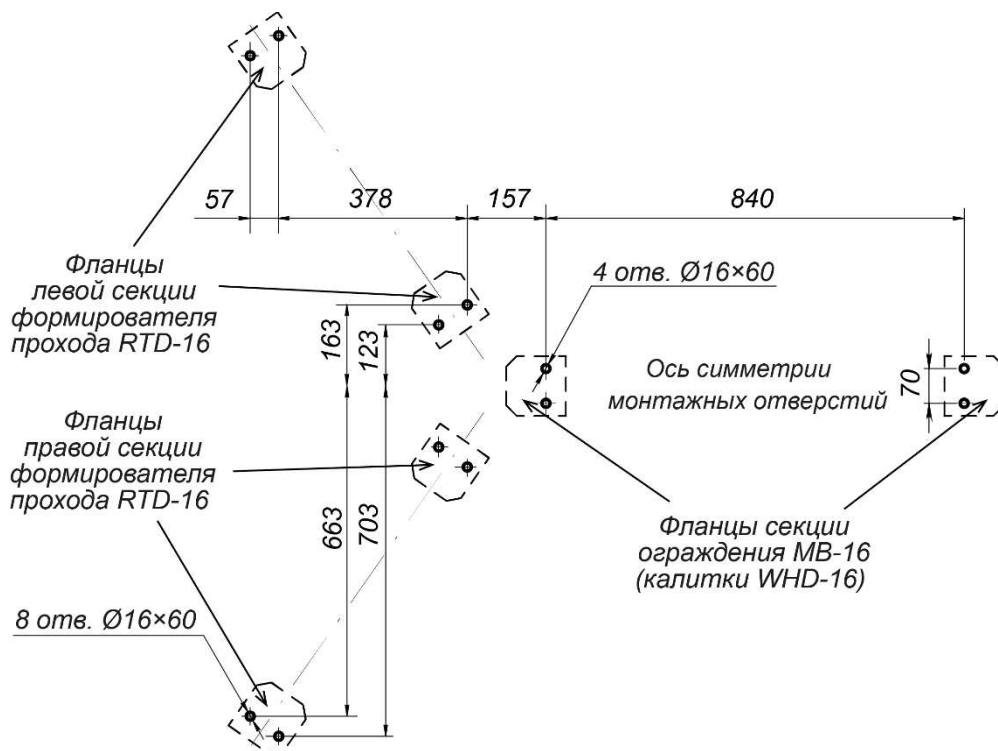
57
378
157
840

Фланцы левой секции формирователя прохода RTD-16

4 отв. Ø16×60

163
123

Ось симметрии монтажных отверстий

70

Фланцы правой секции формирователя прохода RTD-16

663
703

Фланцы секции ограждения MB-16 (калитки WHD-16)

8 отв. Ø16×60